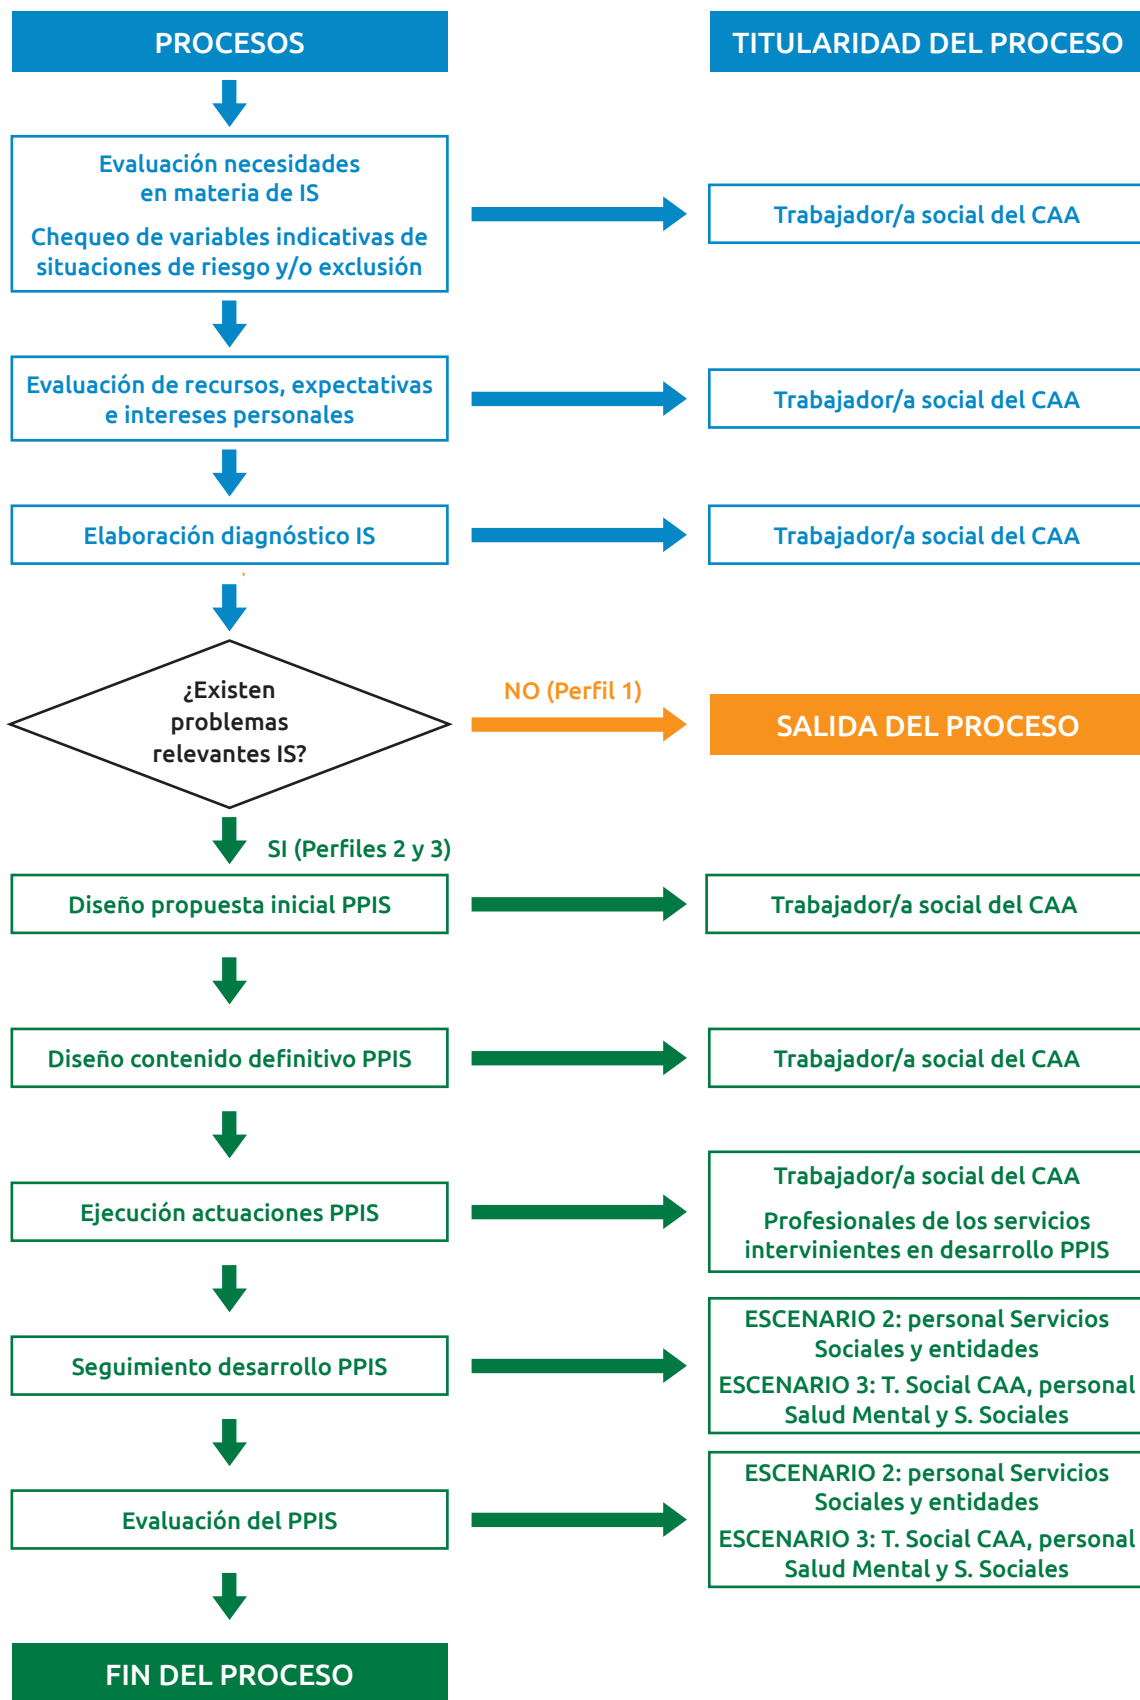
PROCESOS

TITULARIDAD DEL PROCESO

Evaluación necesidades en materia de IS

Chequeo de variables indicativas de situaciones de riesgo y/o exclusión

Trabajador/a social del CAA

Evaluación de recursos, expectativas e intereses personales

Trabajador/a social del CAA

Elaboración diagnóstico IS

Trabajador/a social del CAA

¿Existen problemas relevantes IS?

NO (Perfil 1)

SALIDA DEL PROCESO

SI (Perfiles 2 y 3)

Diseño propuesta inicial PPIS

Trabajador/a social del CAA

Diseño contenido definitivo PPIS

Trabajador/a social del CAA

Ejecución actuaciones PPIS

Trabajador/a social del CAA

Profesionales de los servicios intervinientes en desarrollo PPIS

Seguimiento desarrollo PPIS

ESCENARIO 2: personal Servicios Sociales y entidades

ESCENARIO 3: T. Social CAA, personal Salud Mental y S. Sociales

Evaluación del PPIS

ESCENARIO 2: personal Servicios Sociales y entidades

ESCENARIO 3: T. Social CAA, personal Salud Mental y S. Sociales

FIN DEL PROCESO